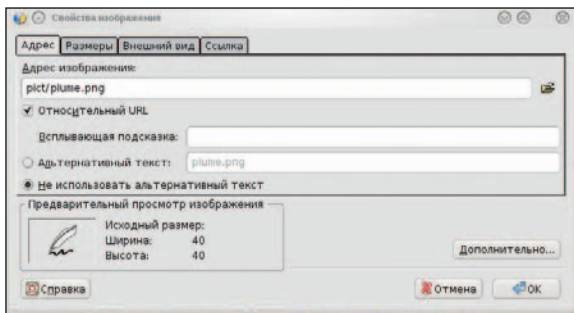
Свойства изображения

Адрес | Размеры | Внешний вид | Ссылка

Адрес изображения:

pict/plume.png

Относительный URL

Всплывающая подсказка:

Альтернативный текст: plume.png

Не использовать альтернативный текст

Предварительный просмотр изображения

Исходный размер:
Ширина: 40
Высота: 40

Дополнительно...

Справка

Отмена

OK